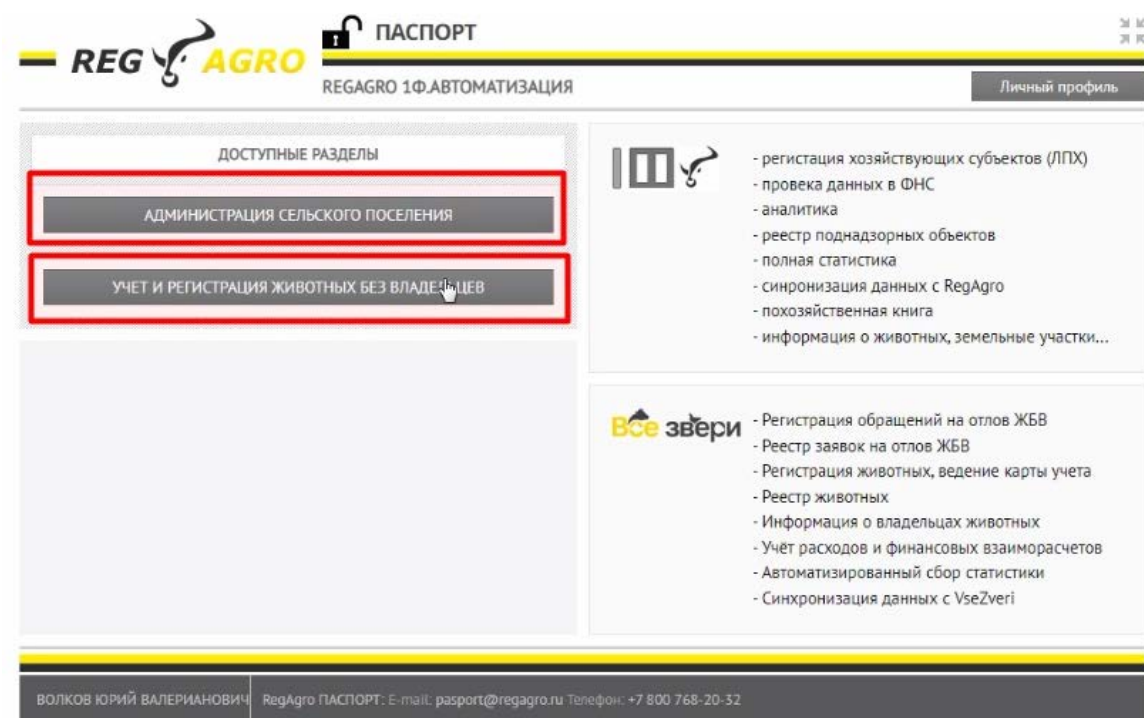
REG AGRO

ПАСПОРТ

REGAGRO 1Ф.АВТОМАТИЗАЦИЯ

Личный профиль

ДОСТУПНЫЕ РАЗДЕЛЫ

АДМИНИСТРАЦИЯ СЕЛЬСКОГО ПОСЕЛЕНИЯ

УЧЕТ И РЕГИСТРАЦИЯ ЖИВОТНЫХ БЕЗ ВЛАДЕ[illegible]ЦЕВ

- регистация хозяйствующих субъектов (ЛПХ)
- провека данных в ФНС
- аналитика
- реестр поднадзорных объектов
- полная статистика
- синронизация данных с RegAgro
- похозяйственная книга
- информация о животных, земельные участки...

Все звери

- Регистрация обращений на отлов ЖБВ
- Реестр заявок на отлов ЖБВ
- Регистрация животных, ведение карты учета
- Реестр животных
- Информация о владельцах животных
- Учёт расходов и финансовых взаиморасчетов
- Автоматизированный сбор статистики
- Синхронизация данных с VseZveri

ВОЛКОВ ЮРИЙ ВАЛЕРИАНОВИЧ RegAgro ПАСПОРТ: E-mail: pasport@regagro.ru Телефон: +7 800 768-20-32